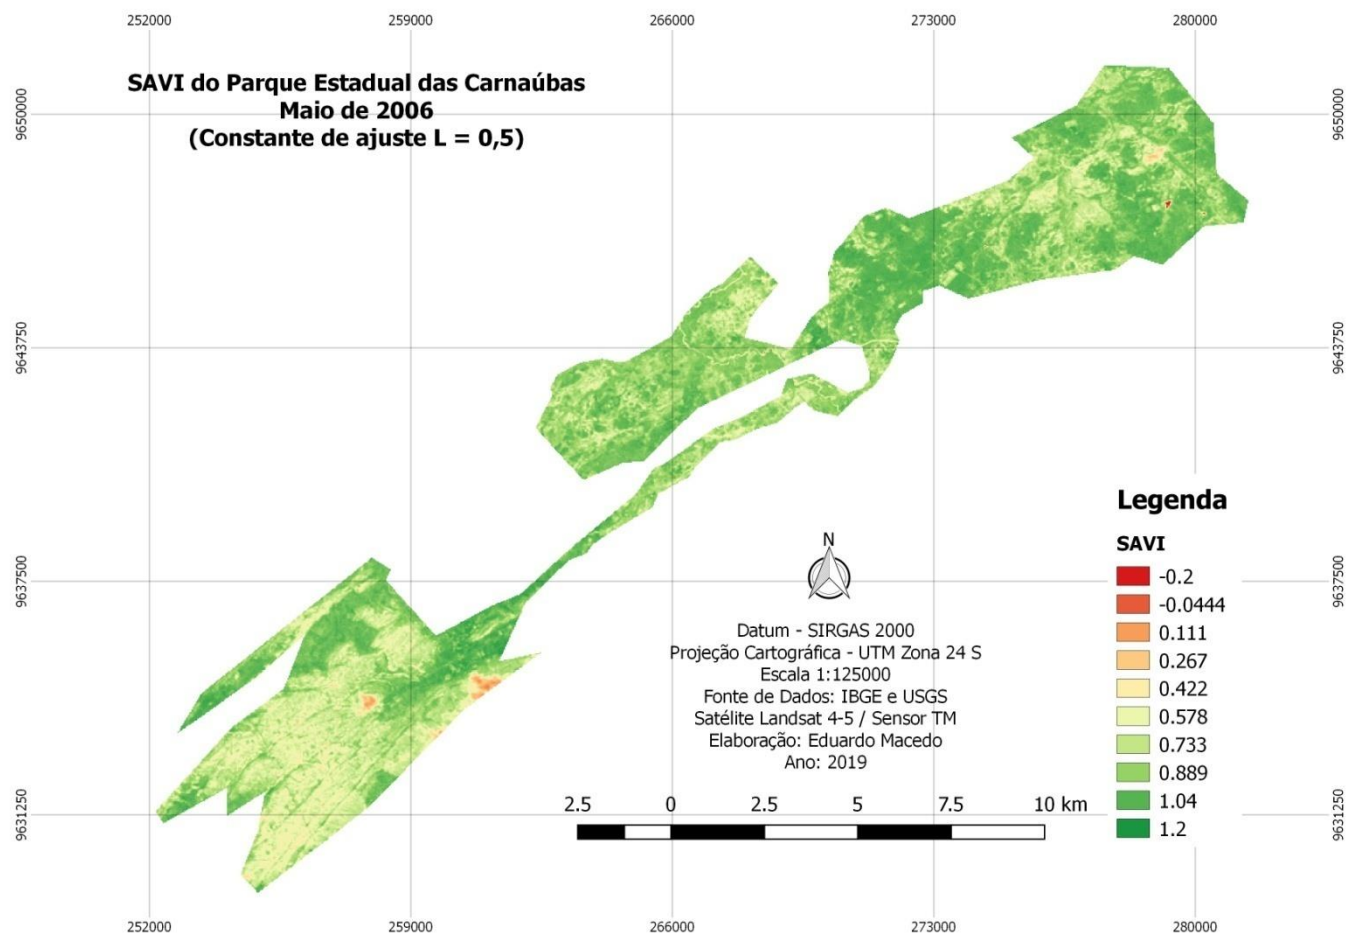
252000 259000 266000 273000 280000

SAVI do Parque Estadual das Carnaúbas
Maio de 2006
(Constante de ajuste L = 0,5)

9650000
9643750
9637500
9631250

9650000
9643750
9637500
9631250

Legenda
SAVI
-0.2
-0.0444
0.111
0.267
0.422
0.578
0.733
0.889
1.04
1.2

N

Datum - SIRGAS 2000
Projeção Cartográfica - UTM Zona 24 S
Escala 1:125000
Fonte de Dados: IBGE e USGS
Satélite Landsat 4-5 / Sensor TM
Elaboração: Eduardo Macedo
Ano: 2019

2.5 0 2.5 5 7.5 10 km

252000 259000 266000 273000 280000